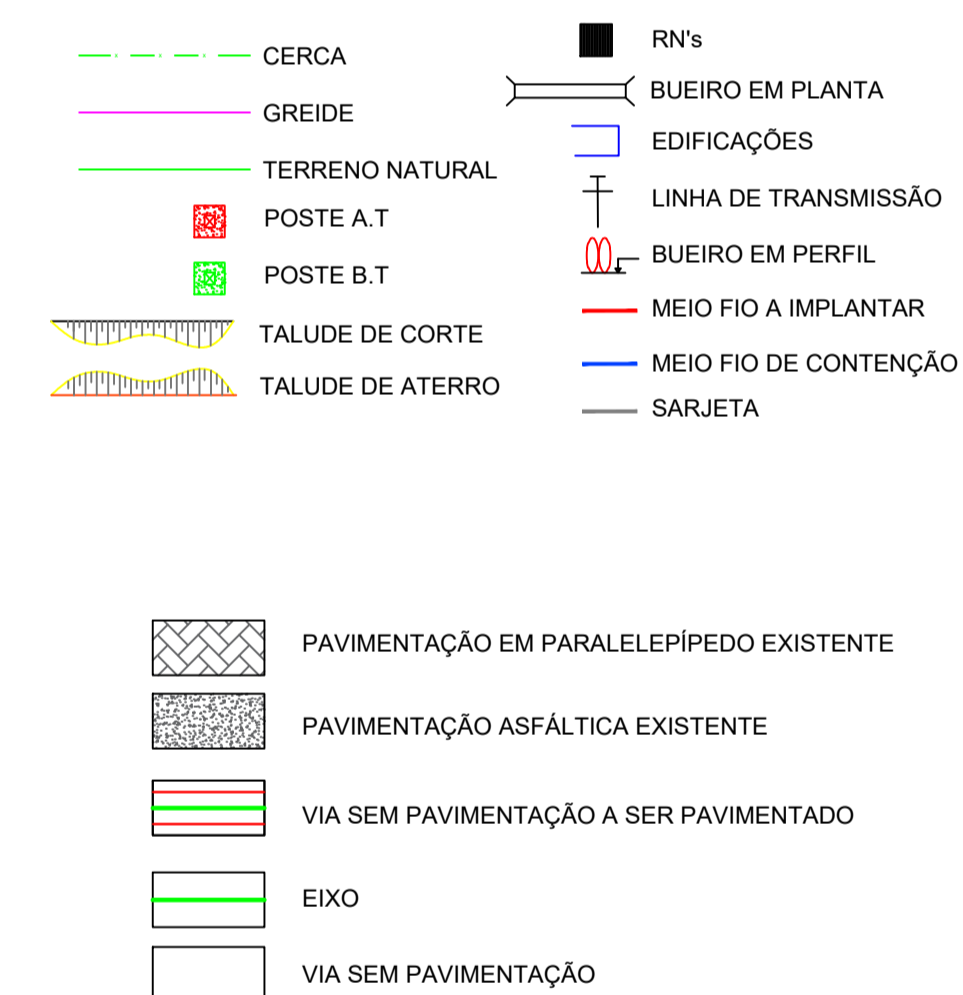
CERCA

GREIDE

TERRENO NATURAL

POSTE A.T

POSTE B.T

TALUDE DE CORTE

TALUDE DE ATERRO

RN's

BUEIRO EM PLANTA

EDIFICAÇÕES

LINHA DE TRANSMISSÃO

BUEIRO EM PERFIL

MEIO FIO A IMPLANTAR

MEIO FIO DE CONTENÇÃO

SARJETA

PAVIMENTAÇÃO EM PARALELEPÍPEDO EXISTENTE

PAVIMENTAÇÃO ASFÁLTICA EXISTENTE

VIA SEM PAVIMENTAÇÃO A SER PAVIMENTADO

EIXO

VIA SEM PAVIMENTAÇÃO